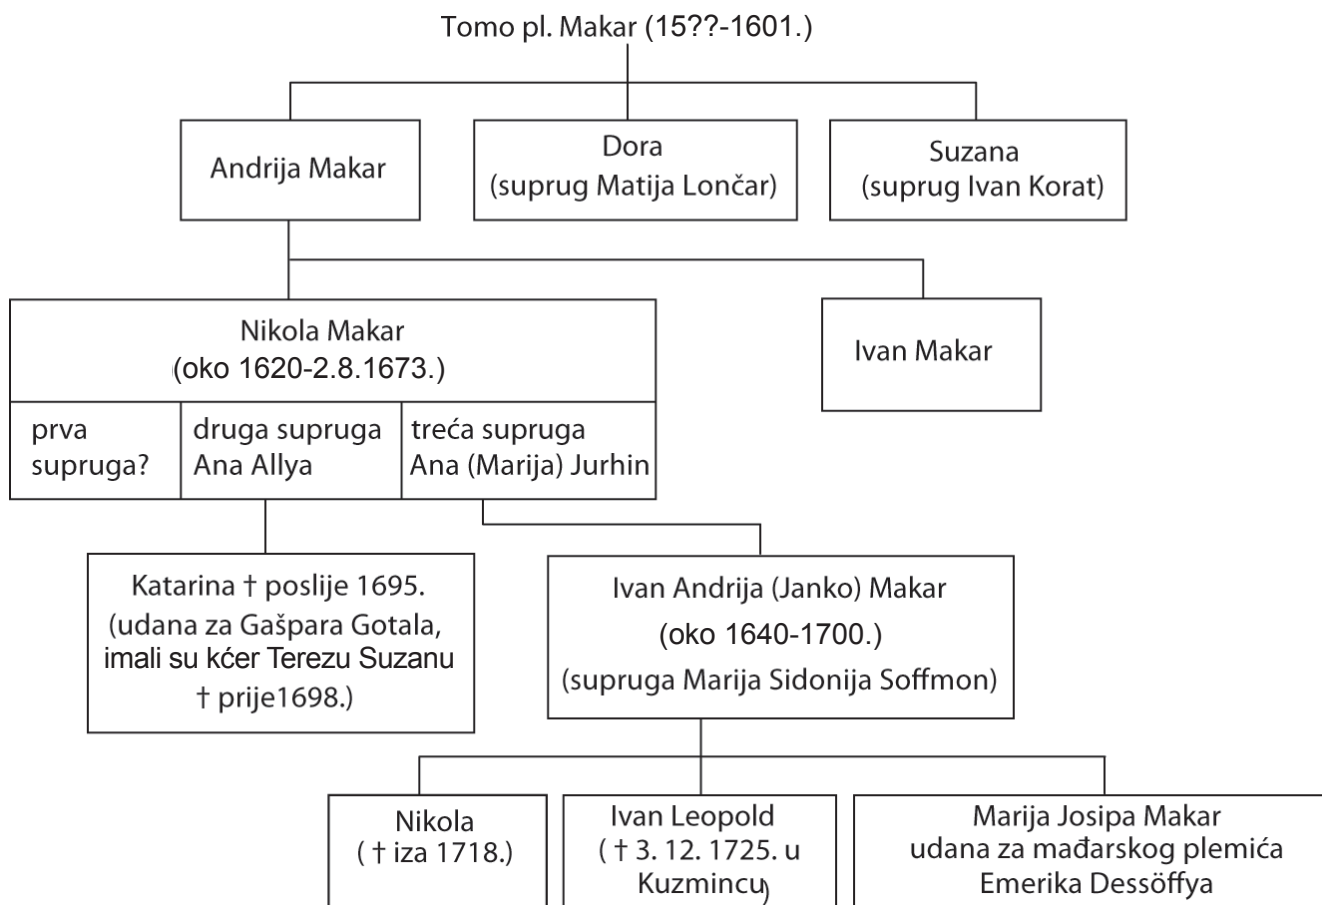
Tomo pl. Makar (15??-1601.)

Andrija Makar

Dora
(suprug Matija Lončar)

Suzana
(suprug Ivan Korat)

Nikola Makar
(oko 1620-2.8.1673.)

Ivan Makar

prva supruga?

druga supruga Ana Allya

treća supruga Ana (Marija) Jurhin

Katarina † poslije 1695.
(udana za Gašpara Gotala, imali su kćer Terezu Suzanu † prije1698.)

Ivan Andrija (Janko) Makar
(oko 1640-1700.)
(supruga Marija Sidonija Soffmon)

Nikola
( † iza 1718.)

Ivan Leopold
( † 3. 12. 1725. u Kuzmincu)

Marija Josipa Makar
udana za mađarskog plemića Emerika Dessöffya